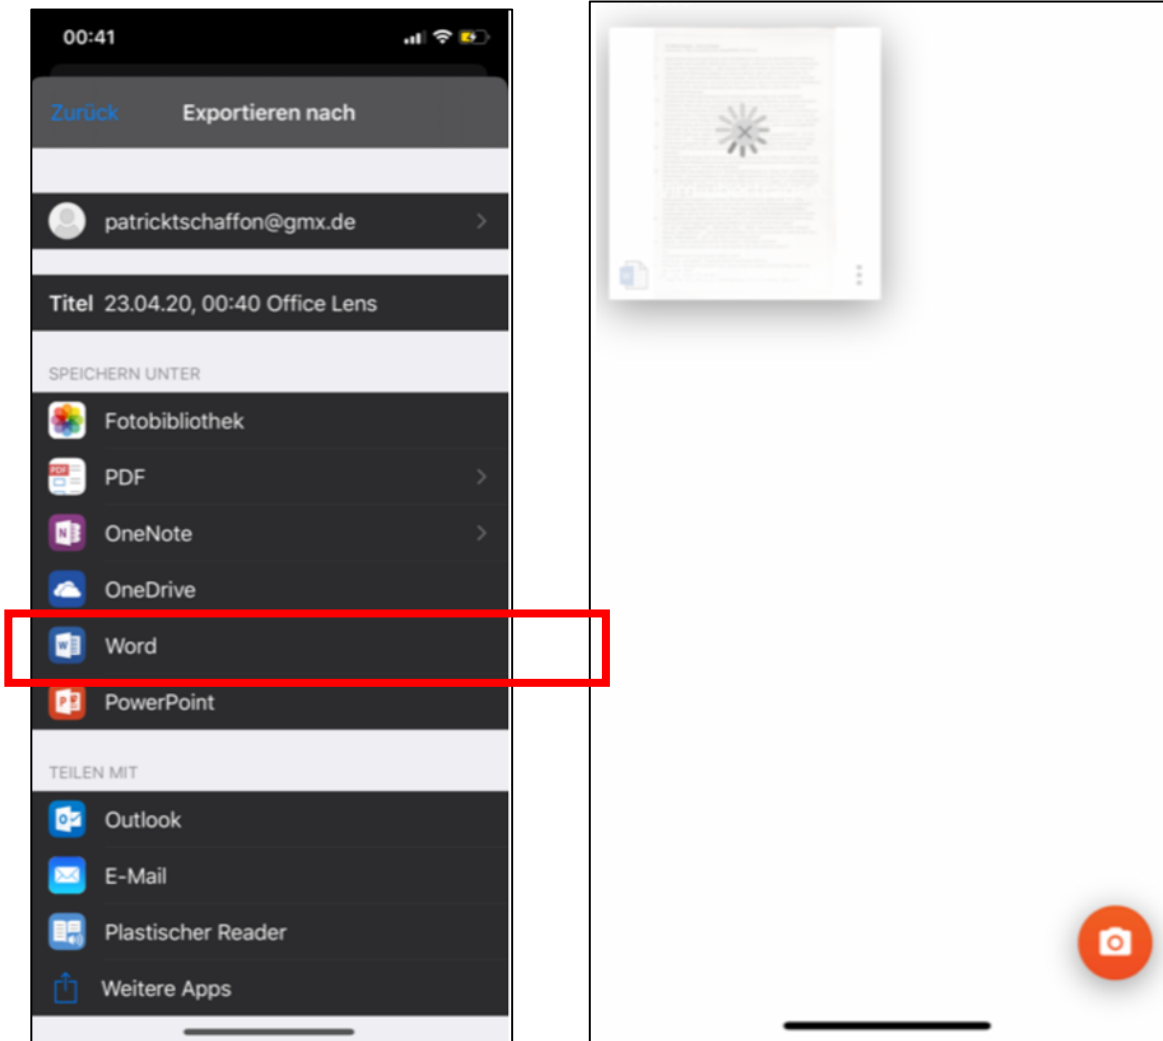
00:41

Zurück Exportieren nach

patricktschaffon@gmx.de

Titel 23.04.20, 00:40 Office Lens

SPEICHERN UNTER

Fotobibliothek

PDF

OneNote

OneDrive

Word

PowerPoint

TEILEN MIT

Outlook

E-Mail

Plastischer Reader

Weitere Apps